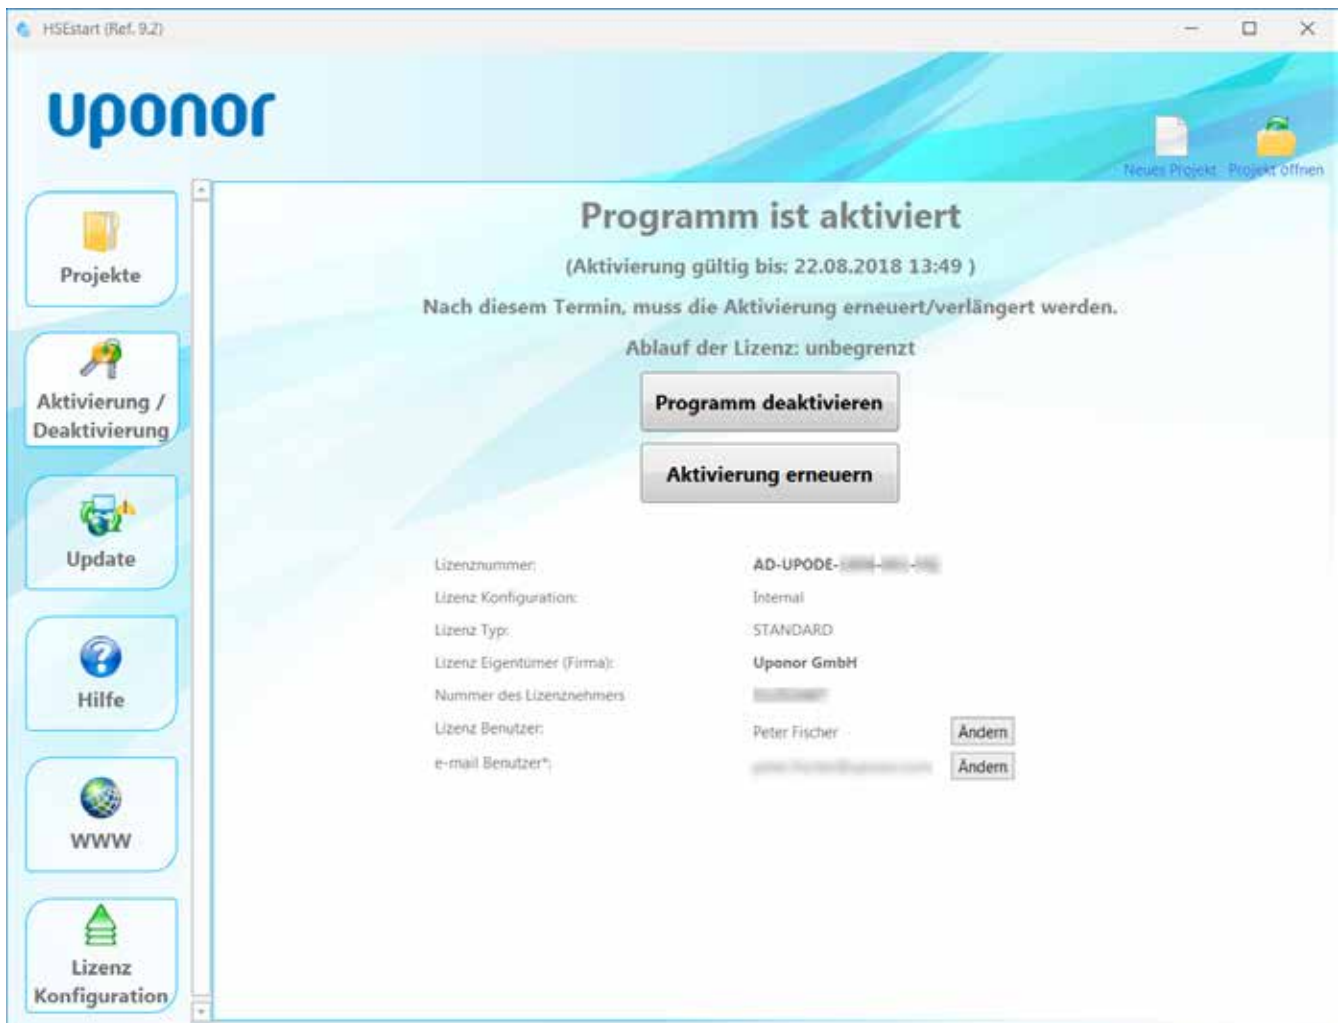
HSEstart (Ref. 9.2)

uponor

Neues Projekt Projekt öffnen

Projekte

Aktivierung / Deaktivierung

Update

Hilfe

WWW

Lizenz Konfiguration

Programm ist aktiviert

(Aktivierung gültig bis: 22.08.2018 13:49 )

Nach diesem Termin, muss die Aktivierung erneuert/verlängert werden.

Ablauf der Lizenz: unbegrenzt

Programm deaktivieren

Aktivierung erneuern

| | | |
|---|---|---|
| Lizenznummer: | AD-UPODE-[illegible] | |
| Lizenz Konfiguration: | Internal | |
| Lizenz Typ: | STANDARD | |
| Lizenz Eigentümer (Firma): | Uponor GmbH | |
| Nummer des Lizenznehmers | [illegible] | |
| Lizenz Benutzer: | Peter Fischer | Ändern |
| e-mail Benutzer*: | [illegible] | Ändern |